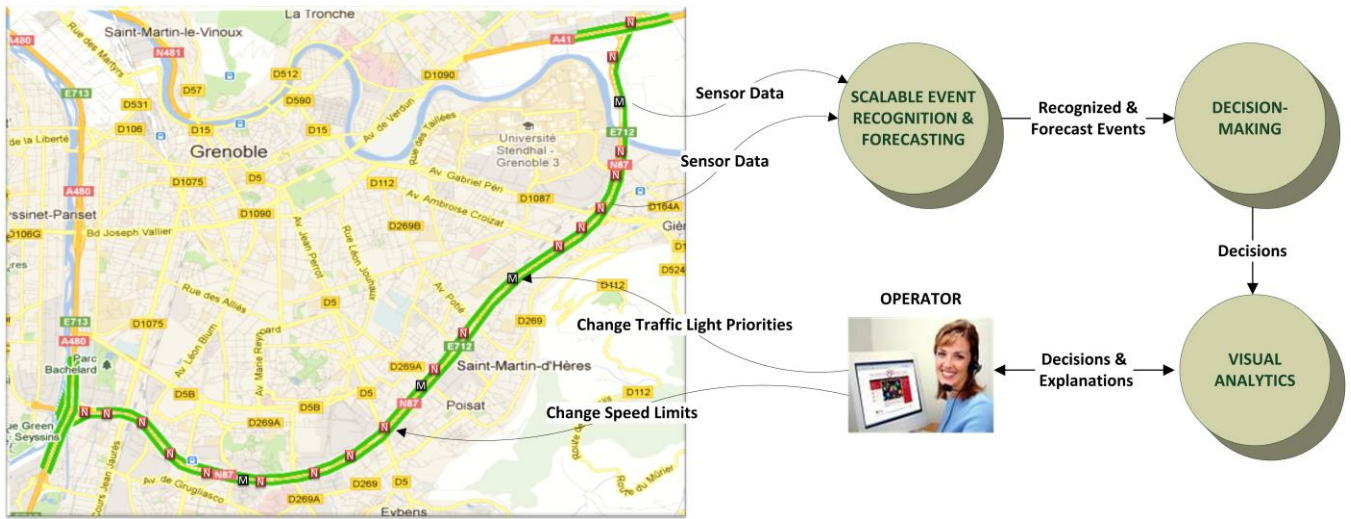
La Tronche
Saint-Martin-le-Vinoux
A480
Rue des Martyrs
N481
D512
A41
D1090
D57
D590
D531
E713
Av. de Verdun
D106
D15
D15
Rue des Taillées
Université Stendhal - Grenoble 3
E712
de la Liberté
Grenoble
N87
A480
D1075
D5
D112
Av. Gabriel Péri
D1087
ssinet-Panset
D1090
Av. Ambroise Croizat
D164A
D106G
Bd Joseph Vallier
D269B
Giè
Av. Jean Perrot
Rue Léon Jouhaux
D524
Rue des Alliés
D5
Av. Potié
D112
D1075
E713
D269
Parc Bachelard
A480
Av. Léon Blum
Av. Marie Reynoard
D269A
E712
Saint-Martin-d'Hères
D5B
D5B
N87
D112
Poisat
ue Green Seyssins
D269A
N87
Cours Jean Jaurès
Av. de Grugliasco
D269
D5
D269A
Eybens
Route du Murier
Sensor Data
Sensor Data
SCALABLE EVENT RECOGNITION & FORECASTING
Recognized & Forecast Events
DECISION-MAKING
Decisions
OPERATOR
Change Traffic Light Priorities
Change Speed Limits
Decisions & Explanations
VISUAL ANALYTICS